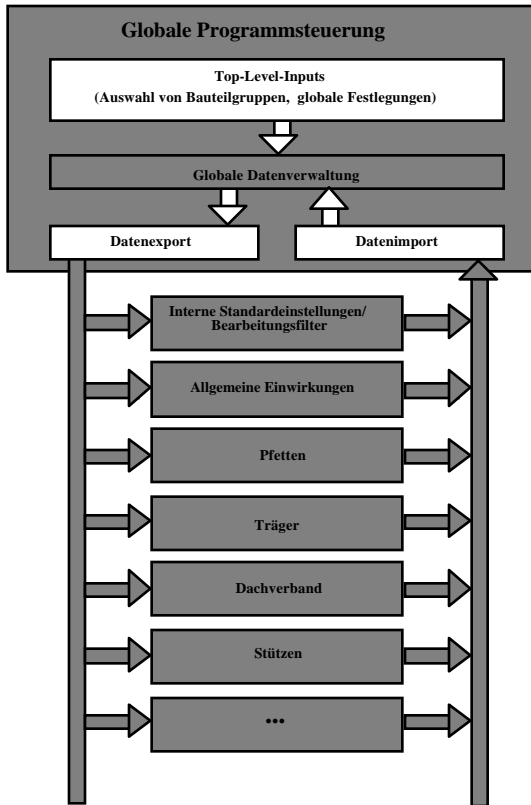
Globale Programmsteuerung

Top-Level-Inputs
(Auswahl von Bauteilgruppen, globale Festlegungen)

Globale Datenverwaltung

Datenexport

Datenimport

Interne Standardeinstellungen/ Bearbeitungsfilter

Allgemeine Einwirkungen

Pfetten

Träger

Dachverband

Stützen

...